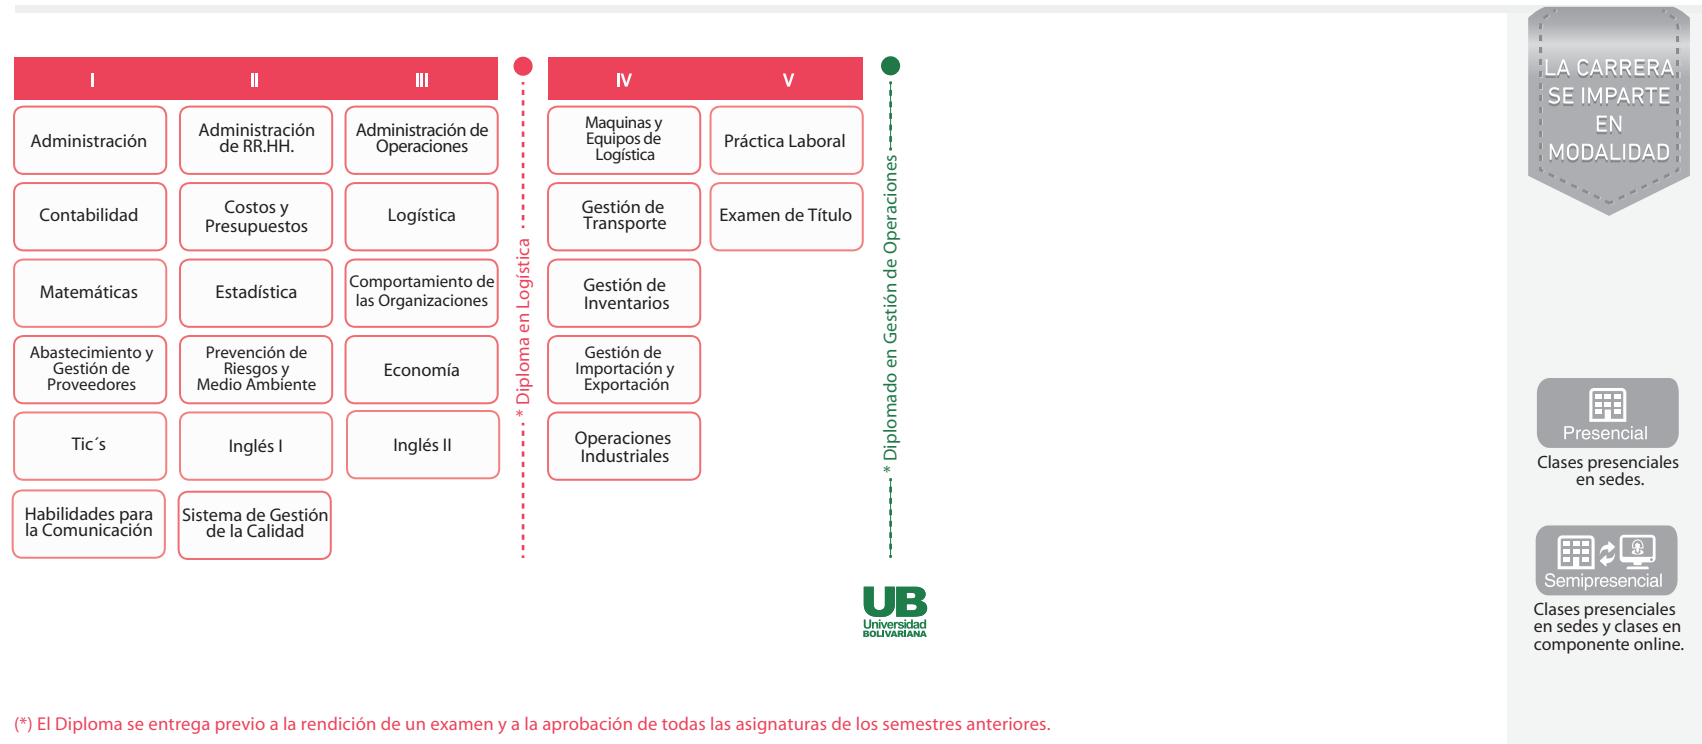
| I | II | III |
|---|---|---|
| Administración | Administración de RR.HH. | Administración de Operaciones |
| Contabilidad | Costos y Presupuestos | Logística |
| Matemáticas | Estadística | Comportamiento de las Organizaciones |
| Abastecimiento y Gestión de Proveedores | Prevención de Riesgos y Medio Ambiente | Economía |
| Tic´s | Inglés I | Inglés II |
| Habilidades para la Comunicación | Sistema de Gestión de la Calidad | |

* Diploma en Logística

| IV | V |
|---|---|
| Maquinas y Equipos de Logística | Práctica Laboral |
| Gestión de Transporte | Examen de Título |
| Gestión de Inventarios | |
| Gestión de Importación y Exportación | |
| Operaciones Industriales | |

* Diplomado en Gestión de Operaciones

UB Universidad BOLIVARIANA

LA CARRERA SE IMPARTE EN MODALIDAD

Presencial
Clases presenciales en sedes.

Semipresencial
Clases presenciales en sedes y clases en componente online.

(*) El Diploma se entrega previo a la rendición de un examen y a la aprobación de todas las asignaturas de los semestres anteriores.